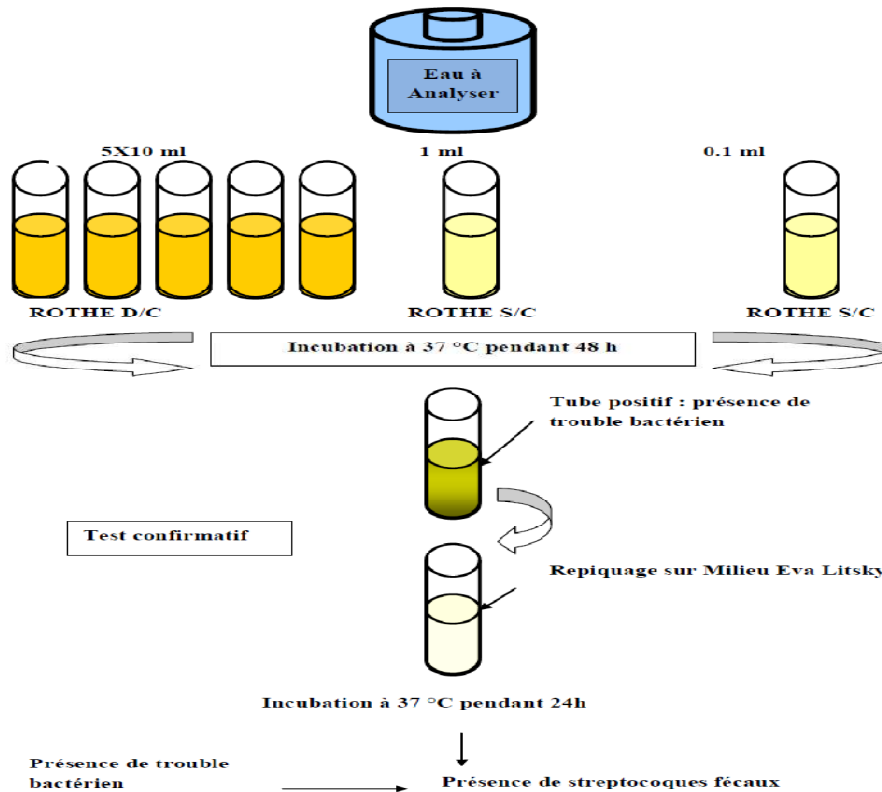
Eau à Analyser

5X10 ml

1 ml

0.1 ml

ROTHE D/C

ROTHE S/C

ROTHE S/C

Incubation à 37 °C pendant 48 h

Tube positif : présence de trouble bactérien

Test confirmatif

Repiquage sur Milieu Eva Litsky

Incubation à 37 °C pendant 24h

Présence de trouble bactérien

Présence de streptocoques fécaux